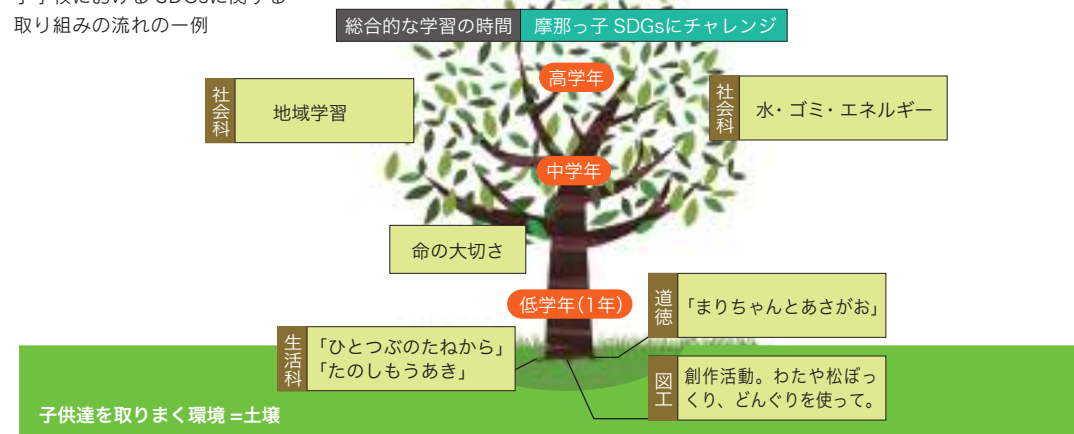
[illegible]
取り組みの流れの一例

総合的な学習の時間　摩那っ子 SDGsにチャレンジ

高学年

社会科　地域学習

社会科　水・ゴミ・エネルギー

中学年

命の大切さ

低学年(1年)

道徳　「まりちゃんとあさがお」

生活科　「ひとつぶのたねから」「たのしもうあき」

図工　創作活動。わたや松ぼっくり、どんぐりを使って。

子供達を取りまく環境 =土壌